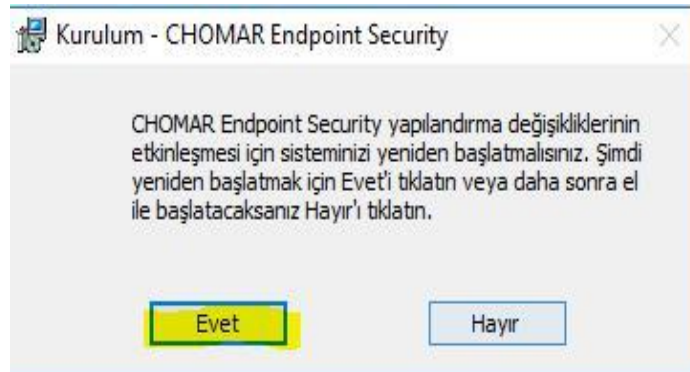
Kurulum - CHOMAR Endpoint Security

CHOMAR Endpoint Security yapılandırma değişikliklerinin etkinleşmesi için sisteminizi yeniden başlatmalısınız. Şimdi yeniden başlatmak için Evet'i tıklatın veya daha sonra el ile başlatacaksanız Hayır'ı tıklatın.

Evet

Hayır